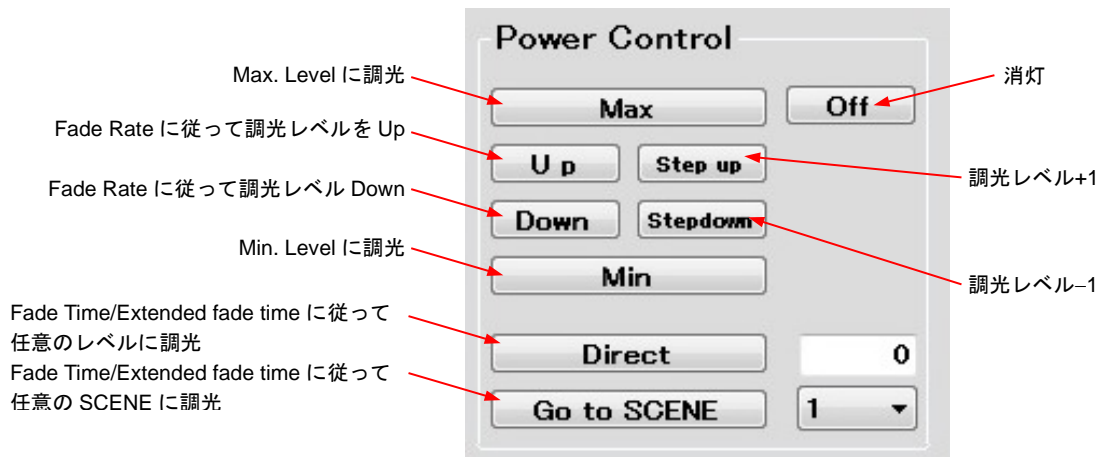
Power Control

Max. Level に調光

Max

Off

消灯

Fade Rate に従って調光レベルを Up

U p

Step up

調光レベル+1

Fade Rate に従って調光レベル Down

Down

Stepdown

Min. Level に調光

Min

調光レベル–1

Fade Time/Extended fade time に従って任意のレベルに調光

Direct

0

Fade Time/Extended fade time に従って任意の SCENE に調光

Go to SCENE

1